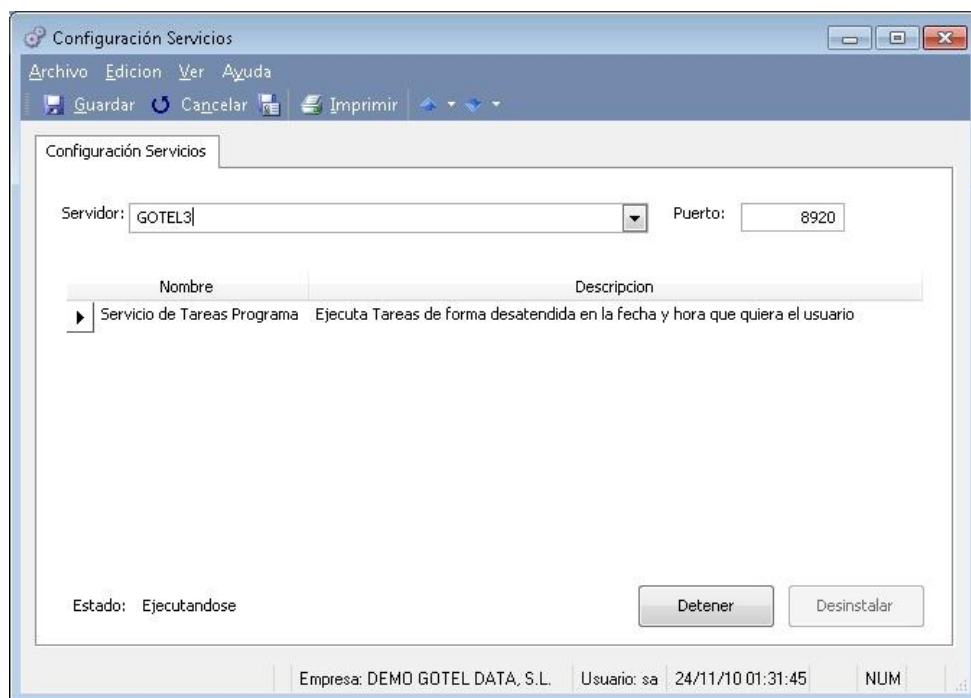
Configuración Servicios

Archivo Edicion Ver Ayuda

Guardar Cancelar Imprimir

Configuración Servicios

Servidor: GOTEL3

Puerto: 8920

| | Nombre | Descripcion |
|---|---|---|
| ▶ | Servicio de Tareas Programa | Ejecuta Tareas de forma desatendida en la fecha y hora que quiera el usuario |

Estado: Ejecutandose

Detener

Desinstalar

Empresa: DEMO GOTEL DATA, S.L. Usuario: sa 24/11/10 01:31:45 NUM